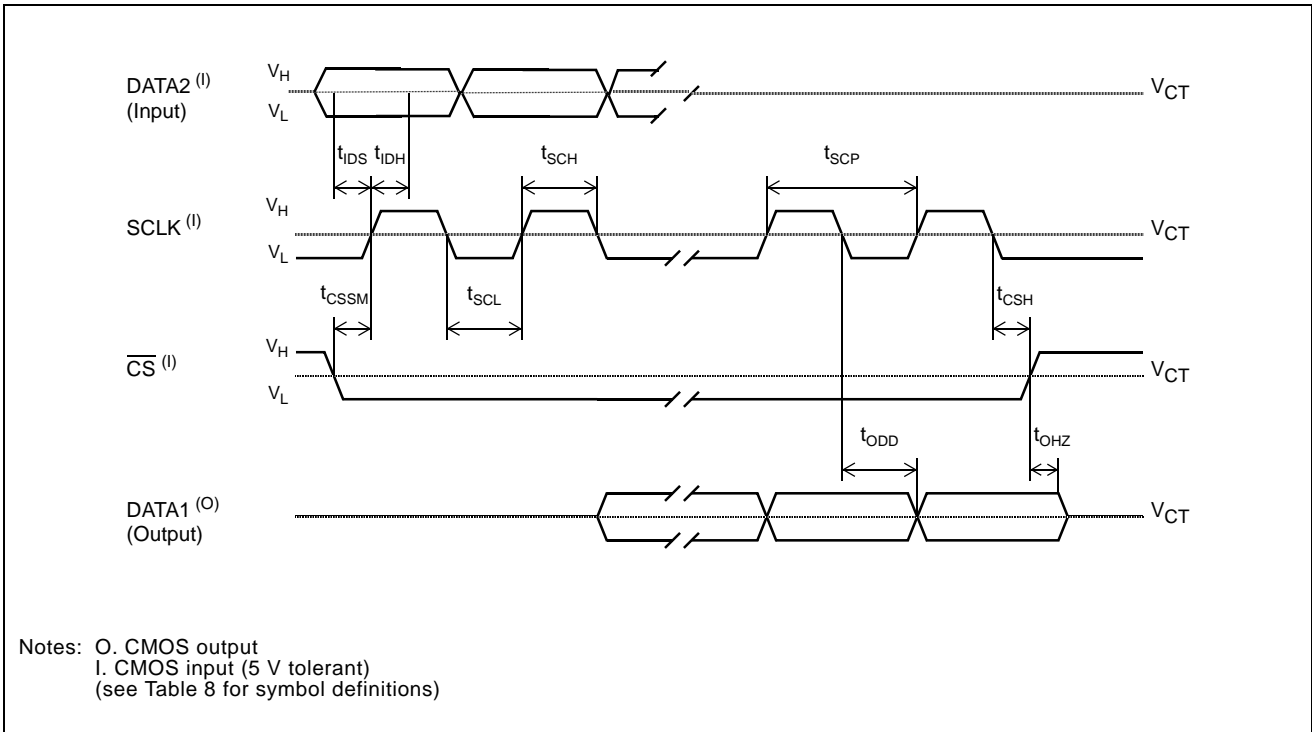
DATA2 $^{(I)}$
(Input)
$V_H$
$V_L$
$V_{CT}$

$t_{IDS}$ $t_{IDH}$
$t_{SCH}$
$t_{SCP}$

SCLK $^{(I)}$
$V_H$
$V_L$
$V_{CT}$

$t_{CSSM}$
$t_{SCL}$
$t_{CSH}$

$\overline{CS}$ $^{(I)}$
$V_H$
$V_L$
$V_{CT}$

$t_{ODD}$
$t_{OHZ}$

DATA1 $^{(O)}$
(Output)
$V_{CT}$

Notes: O. CMOS output
I. CMOS input (5 V tolerant)
(see Table 8 for symbol definitions)